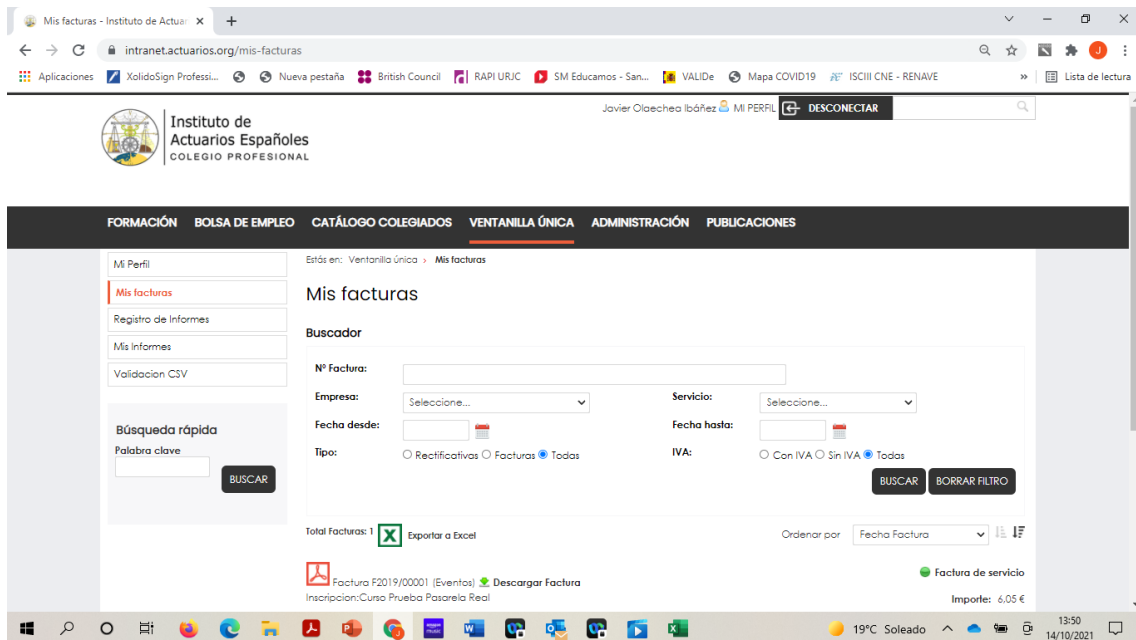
Mis facturas - Instituto de Actuar ×  +

intranet.actuarios.org/mis-facturas

Aplicaciones  XolidoSign Professi...  Nueva pestaña  British Council  RAPI URJC  SM Educamos - San...  VALIDe  Mapa COVID19  ISCIII CNE - RENAVE  »  Lista de lectura

Instituto de Actuarios Españoles
COLEGIO PROFESIONAL

Javier Olaechea Ibáñez  MI PERFIL  DESCONECTAR

FORMACIÓN  BOLSA DE EMPLEO  CATÁLOGO COLEGIADOS  VENTANILLA ÚNICA  ADMINISTRACIÓN  PUBLICACIONES

Mi Perfil
Mis facturas
Registro de Informes
Mis Informes
Validacion CSV

Búsqueda rápida
Palabra clave
BUSCAR

Estás en: Ventanilla única › Mis facturas

Mis facturas

Buscador

Nº Factura:
Empresa: Seleccione...
Servicio: Seleccione...
Fecha desde:
Fecha hasta:
Tipo: Rectificativas Facturas Todas
IVA: Con IVA Sin IVA Todas
BUSCAR  BORRAR FILTRO

Total Facturas: 1  Exportar a Excel
Ordenar por  Fecha Factura

Factura F2019/00001 (Eventos)  Descargar Factura
Inscripcion:Curso Prueba Pasarela Real
Factura de servicio
Importe: 6,05 €

19°C Soleado  13:50 14/10/2021